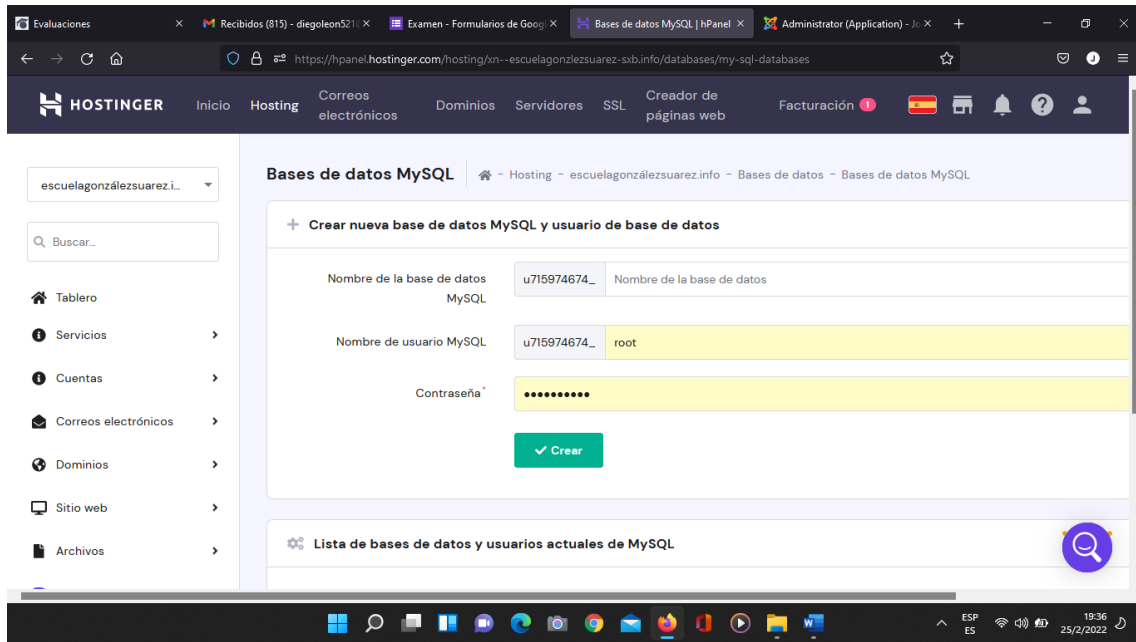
Evaluaciones ×
Recibidos (815) - diegoleon521 ×
Examen - Formularios de Googl ×
Bases de datos MySQL | hPanel ×
Administrator (Application) - Jo ×
+

https://hpanel.hostinger.com/hosting/xn--escuelagonzlezsuarez-sxb.info/databases/my-sql-databases

HOSTINGER Inicio Hosting Correos electrónicos Dominios Servidores SSL Creador de páginas web Facturación 1

escuelagonzálezsuarez.i...

Buscar...

Tablero
Servicios
Cuentas
Correos electrónicos
Dominios
Sitio web
Archivos

Bases de datos MySQL - Hosting - escuelagonzálezsuarez.info - Bases de datos - Bases de datos MySQL

+ Crear nueva base de datos MySQL y usuario de base de datos

Nombre de la base de datos MySQL u715974674_ Nombre de la base de datos

Nombre de usuario MySQL u715974674_ root

Contraseña* ••••••••••

Crear

Lista de bases de datos y usuarios actuales de MySQL

ESP ES 19:36 25/2/2022